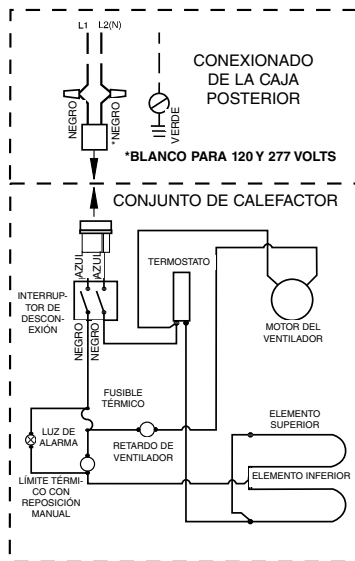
L1 L2(N)

CONEXIONADO DE LA CAJA POSTERIOR

NEGRO *NEGRO VERDE

*BLANCO PARA 120 Y 277 VOLTS

CONJUNTO DE CALEFACTOR

AZUL AZUL

TERMOSTATO

INTERRUPTOR DE DESCONEXIÓN

NEGRO NEGRO

MOTOR DEL VENTILADOR

FUSIBLE TÉRMICO

LUZ DE ALARMA

RETARDO DE VENTILADOR

ELEMENTO SUPERIOR

ELEMENTO INFERIOR

LÍMITE TÉRMICO CON REPOSICIÓN MANUAL